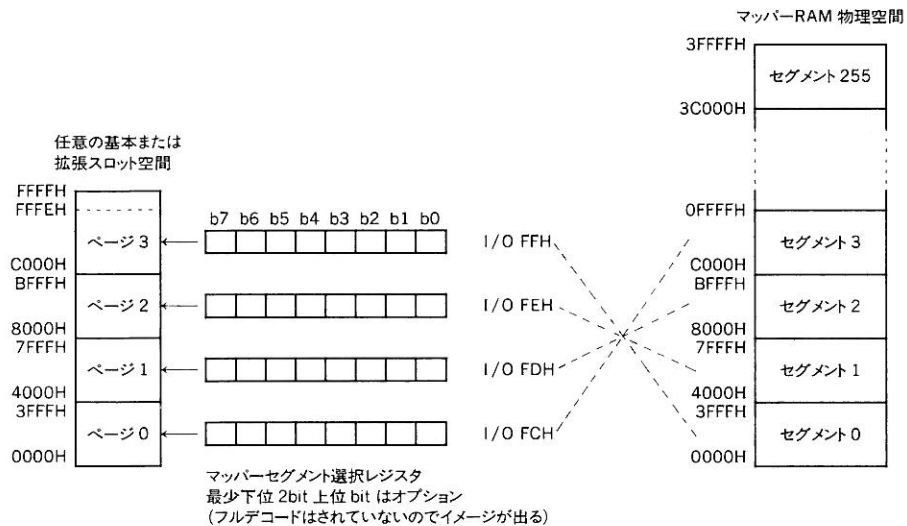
マッパーRAM 物理空間

3FFFFH
セグメント 255
3C000H

任意の基本または
拡張スロット空間

FFFFH
FFFEH

b7 b6 b5 b4 b3 b2 b1 b0

0FFFFH

ページ 3

I/O FFH

セグメント 3

C000H
BFFFH

C000H
BFFFH

ページ 2

I/O FEH

セグメント 2

8000H
7FFFH

8000H
7FFFH

ページ 1

I/O FDH

セグメント 1

4000H
3FFFH

4000H
3FFFH

ページ 0

I/O FCH

セグメント 0

0000H

0000H

マッパーセグメント選択レジスタ
最少下位 2bit 上位 bit はオプション
(フルデコードはされていないのでイメージが出る)